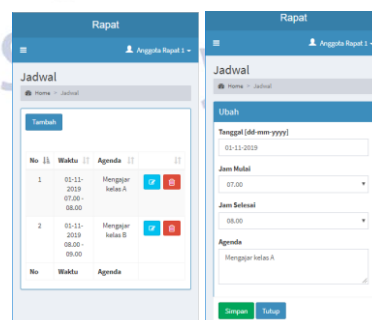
Rapat

Anggota Rapat 1

Jadwal

Home > Jadwal

Tambah

| No | Waktu | Agenda | |
|---|---|---|---|
| 1 | 01-11-2019 07.00 - 08.00 | Mengajar kelas A | |
| 2 | 01-11-2019 08.00 - 09.00 | Mengajar kelas B | |
| No | Waktu | Agenda | |

Rapat

Anggota Rapat 1

Jadwal

Home > Jadwal

Ubah

Tanggal [dd-mm-yyyy]

01-11-2019

Jam Mulai

07.00

Jam Selesai

08.00

Agenda

Mengajar kelas A

Simpan Tutup